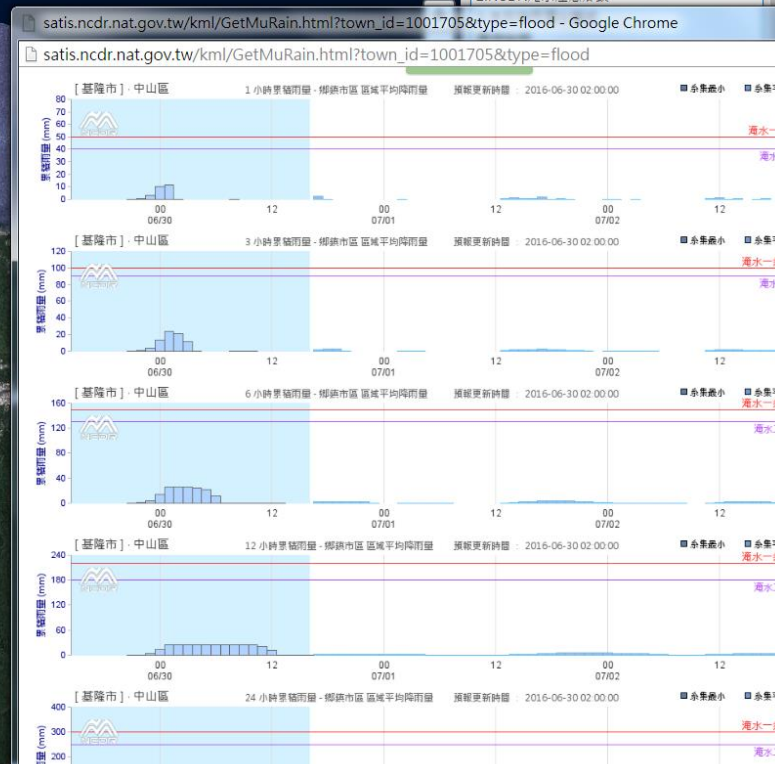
satis.ncdr.nat.gov.tw/kml/GetMuRain.html?town_id=1001705&type=flood - Google Chrome

satis.ncdr.nat.gov.tw/kml/GetMuRain.html?town_id=1001705&type=flood

[ 基隆市 ] - 中山區 1 小時累積雨量 - 鄉鎮市區 區域平均降雨量 預報更新時間 : 2016-06-30 02:00:00 系集最小 系集

80 70 60 50 40 30 20 10 0

累積雨量 (mm)

淹水一

淹水

00 06/30 12 00 07/01 12 00 07/02 12

[ 基隆市 ] - 中山區 3 小時累積雨量 - 鄉鎮市區 區域平均降雨量 預報更新時間 : 2016-06-30 02:00:00 系集最小 系集

120 100 80 60 40 20 0

累積雨量 (mm)

淹水一

淹水

00 06/30 12 00 07/01 12 00 07/02 12

[ 基隆市 ] - 中山區 6 小時累積雨量 - 鄉鎮市區 區域平均降雨量 預報更新時間 : 2016-06-30 02:00:00 系集最小 系集

160 120 80 40 0

累積雨量 (mm)

淹水一

淹水

00 06/30 12 00 07/01 12 00 07/02 12

[ 基隆市 ] - 中山區 12 小時累積雨量 - 鄉鎮市區 區域平均降雨量 預報更新時間 : 2016-06-30 02:00:00 系集最小 系集

240 180 120 60 0

累積雨量 (mm)

淹水一

淹水

00 06/30 12 00 07/01 12 00 07/02 12

[ 基隆市 ] - 中山區 24 小時累積雨量 - 鄉鎮市區 區域平均降雨量 預報更新時間 : 2016-06-30 02:00:00 系集最小 系集

400 300 200

累積雨量 (mm)

淹水一

淹水